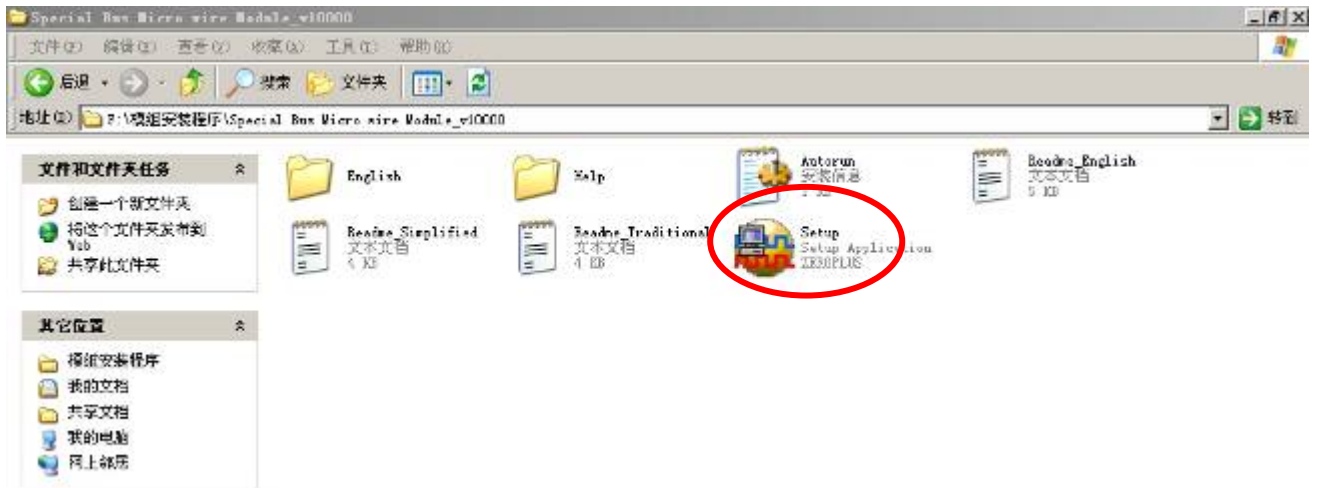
Special Bus Micro wire Module_v10000

文件(F) 编辑(E) 查看(V) 收藏(A) 工具(T) 帮助(H)

后退 搜索 文件夹

地址(D) F:\模组安装程序\Special Bus Micro wire Module_v10000

转到

文件和文件夹任务

创建一个新文件夹

将这个文件夹发布到 Web

共享此文件夹

其它位置

模组安装程序

我的文档

共享文档

我的电脑

网上邻居

English

Help

Autorun
安装信息
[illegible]

Readme_English
文本文档
5 KB

Readme_Simplified
文本文档
4 KB

Readme_Traditional
文本文档
4 KB

Setup
Setup Application
ZE38PLUS